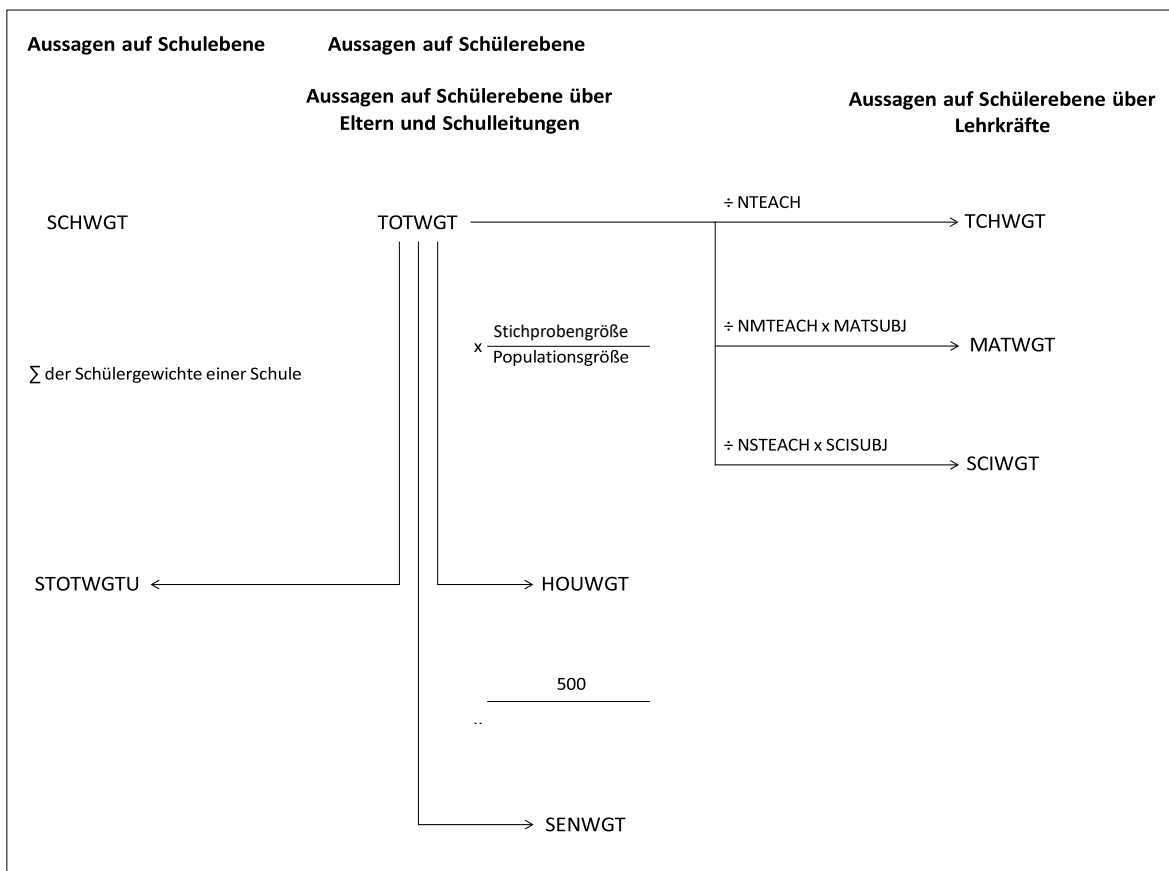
Aussagen auf Schulebene

Aussagen auf Schülerebene

Aussagen auf Schülerebene über Eltern und Schulleitungen

Aussagen auf Schülerebene über Lehrkräfte

SCHWGT

TOTWGT

÷ NTEACH

TCHWGT

x $\frac{\text{Stichprobengröße}}{\text{Populationsgröße}}$

÷ NMTEACH x MATSUBJ

MATWGT

∑ der Schülergewichte einer Schule

÷ NSTEACH x SCISUBJ

SCIWGT

STOTWGTU

HOUWGT

500

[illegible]

SENWGT